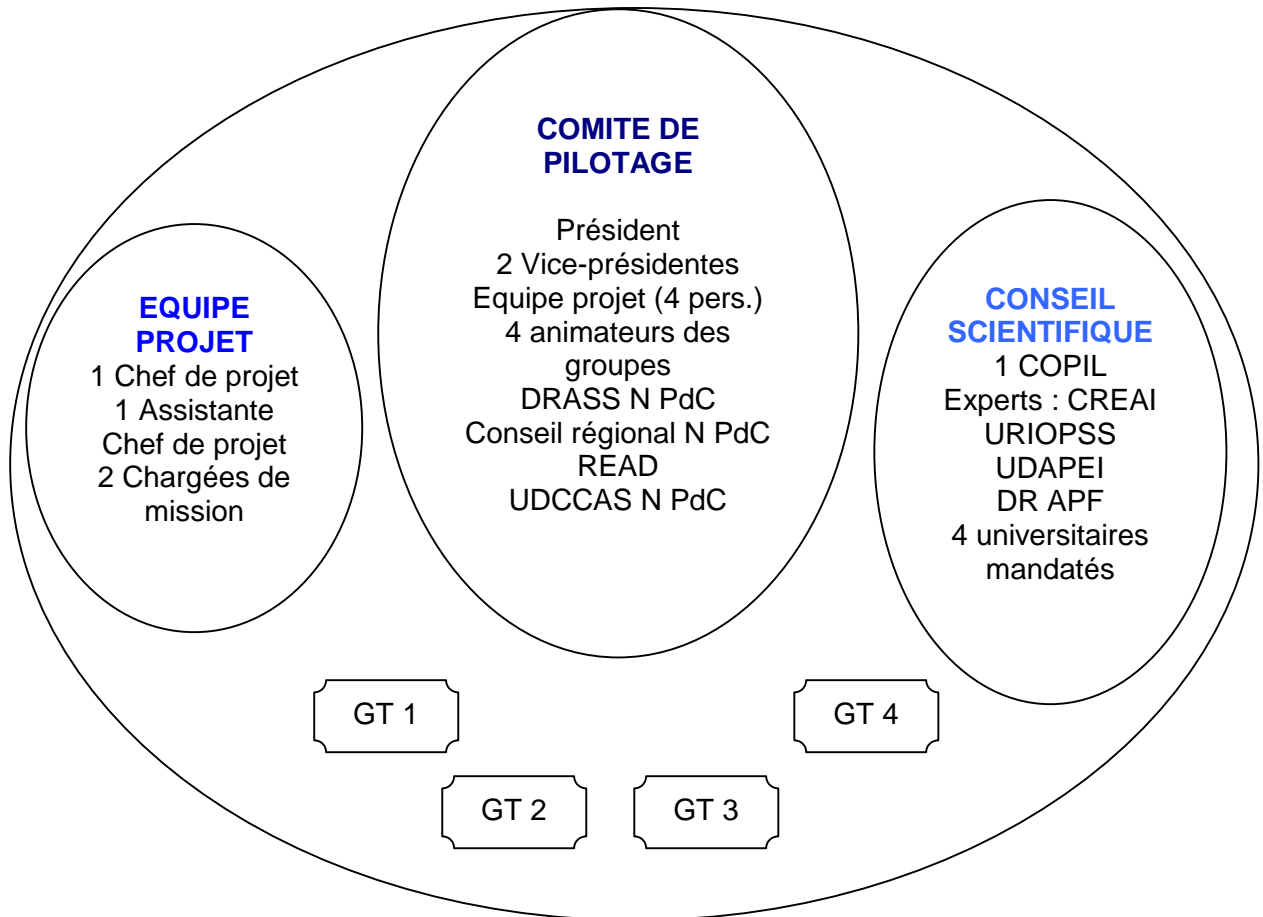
COMITE DE PILOTAGE

Président
2 Vice-présidentes
Equipe projet (4 pers.)
4 animateurs des groupes
DRASS N PdC
Conseil régional N PdC
READ
UDCCAS N PdC

EQUIPE PROJET
1 Chef de projet
1 Assistante Chef de projet
2 Chargées de mission

CONSEIL SCIENTIFIQUE
1 COPIL
Experts : CREAI
URIOPSS
UDAPEI
DR APF
4 universitaires mandatés

GT 1

GT 4

GT 2

GT 3